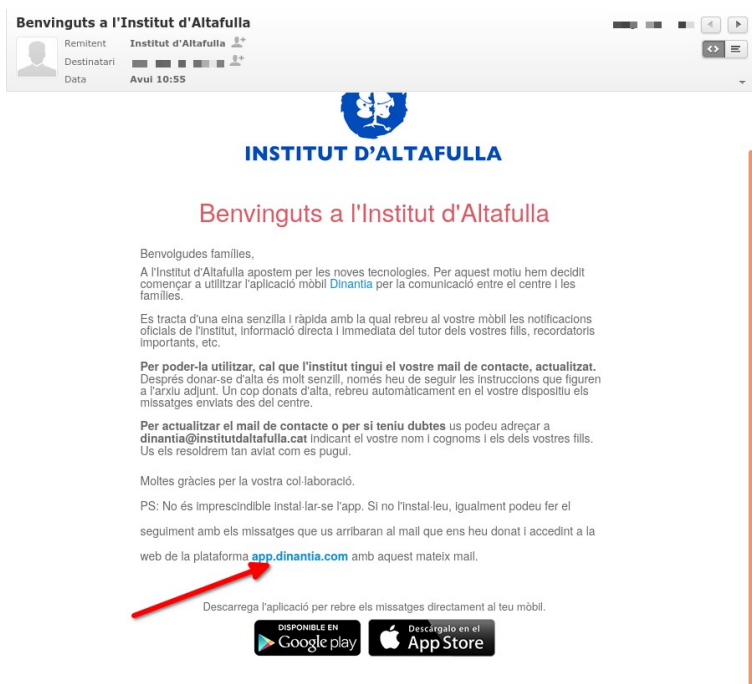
Benvinguts a l'Institut d'Altafulla

Remitent Institut d'Altafulla
Destinatari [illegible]
Data Avui 10:55

INSTITUT D'ALTAFULLA

Benvinguts a l'Institut d'Altafulla

Benvolgudes famílies,

A l'Institut d'Altafulla apostem per les noves tecnologies. Per aquest motiu hem decidit començar a utilitzar l'aplicació mòbil Dinantia per la comunicació entre el centre i les famílies.

Es tracta d'una eina senzilla i ràpida amb la qual rebreu al vostre mòbil les notificacions oficials de l'Institut, informació directa i immediata del tutor dels vostres fills, recordatoris importants, etc.

Per poder-la utilitzar, cal que l'institut tingui el vostre mail de contacte, actualitzat. Després donar-se d'alta és molt senzill, només heu de seguir les instruccions que figuren a l'arxiu adjunt. Un cop donats d'alta, rebreu automàticament en el vostre dispositiu els missatges enviats des del centre.

Per actualitzar el mail de contacte o per si teniu dubtes us podeu adreçar a dinantia@institutdaltafulla.cat indicant el vostre nom i cognoms i els dels vostres fills. Us els resoldrem tan aviat com es pugui.

Moltes gràcies per la vostra col·laboració.

PS: No és imprescindible instal·lar-se l'app. Si no l'instal·leu, igualment podeu fer el seguiment amb els missatges que us arribaran al mail que ens heu donat i accedint a la web de la plataforma app.dinantia.com amb aquest mateix mail.

Descarrega l'aplicació per rebre els missatges directament al teu mòbil.

DISPONIBLE EN Google play

Descárgalo en el App Store